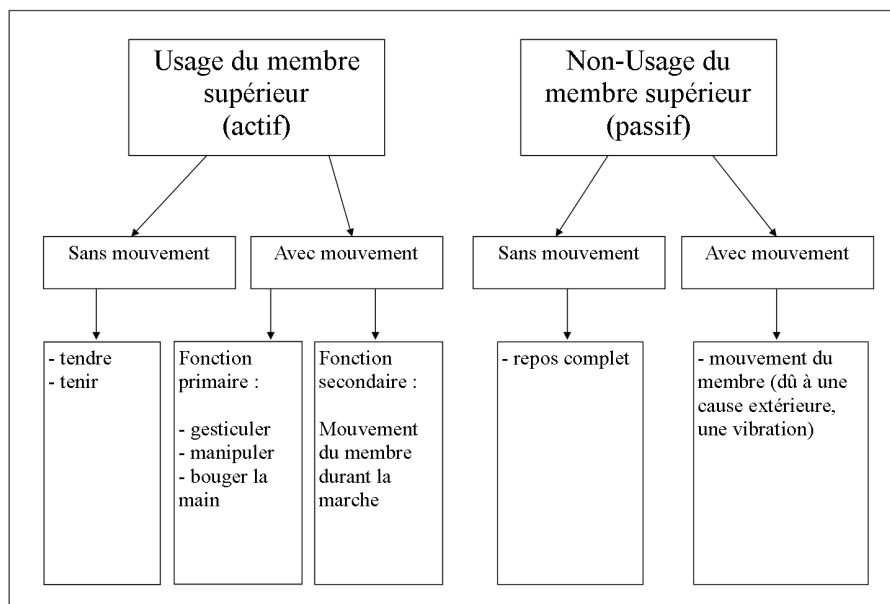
Usage du membre supérieur (actif)

Non-Usage du membre supérieur (passif)

Sans mouvement

Avec mouvement

Sans mouvement

Avec mouvement

- tendre
- tenir

Fonction primaire :

- gesticuler
- manipuler
- bouger la main

Fonction secondaire :

Mouvement du membre durant la marche

- repos complet

- mouvement du membre (dû à une cause extérieure, une vibration)